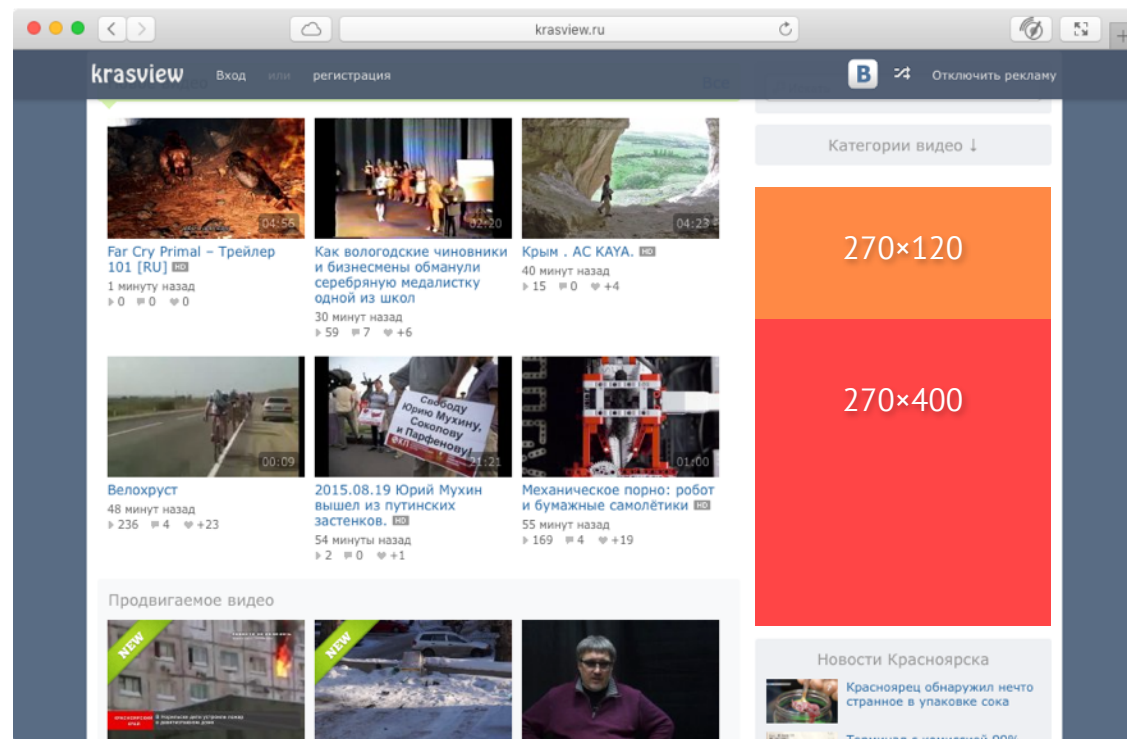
krasview.ru

krasview Вход или регистрация

B Отключить рекламу

Категории видео ↓

04:56
Far Cry Primal – Трейлер 101 [RU] HD
1 минуту назад
0 0 0

02:20
Как вологодские чиновники и бизнесмены обманули серебряную медалистку одной из школ
30 минут назад
59 7 +6

04:23
Крым . АС KAYA. HD
40 минут назад
15 0 +4

270×120

270×400

00:09
Велохруст
48 минут назад
236 4 +23

21:21
Свободу Юрию Мухину, Соколову и Парфенову!
2015.08.19 Юрий Мухин вышел из путинских застенков. HD
54 минуты назад
2 0 +1

01:00
Механическое порно: робот и бумажные самолётики HD
55 минут назад
169 4 +19

Продвигаемое видео

NEW

NEW

Новости Красноярска

Красноярец обнаружил нечто странное в упаковке сока